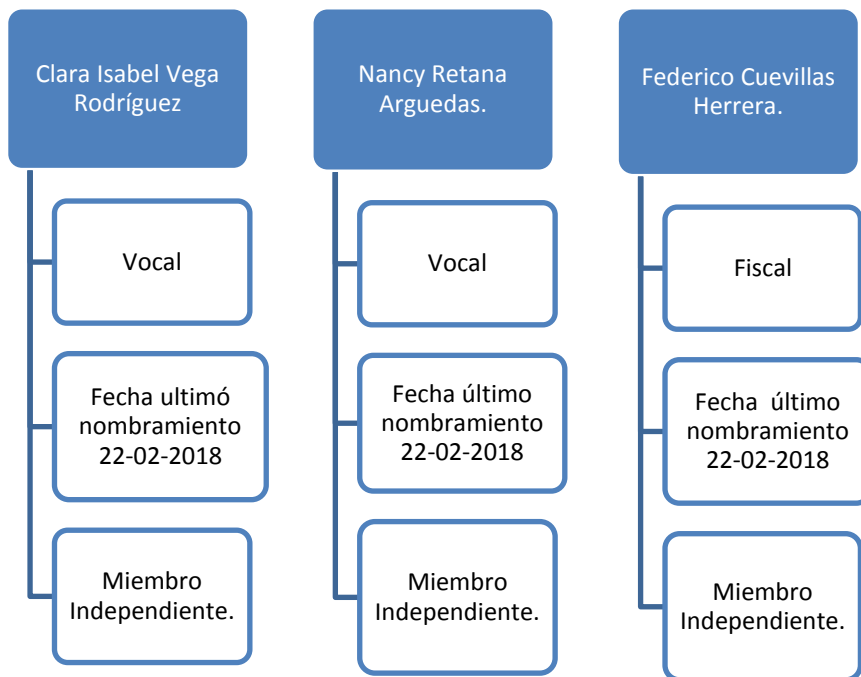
Clara Isabel Vega Rodríguez

Vocal

Fecha ultimó nombramiento 22-02-2018

Miembro Independiente.

Nancy Retana Arguedas.

Vocal

Fecha último nombramiento 22-02-2018

Miembro Independiente.

Federico Cuevillas Herrera.

Fiscal

Fecha último nombramiento 22-02-2018

Miembro Independiente.